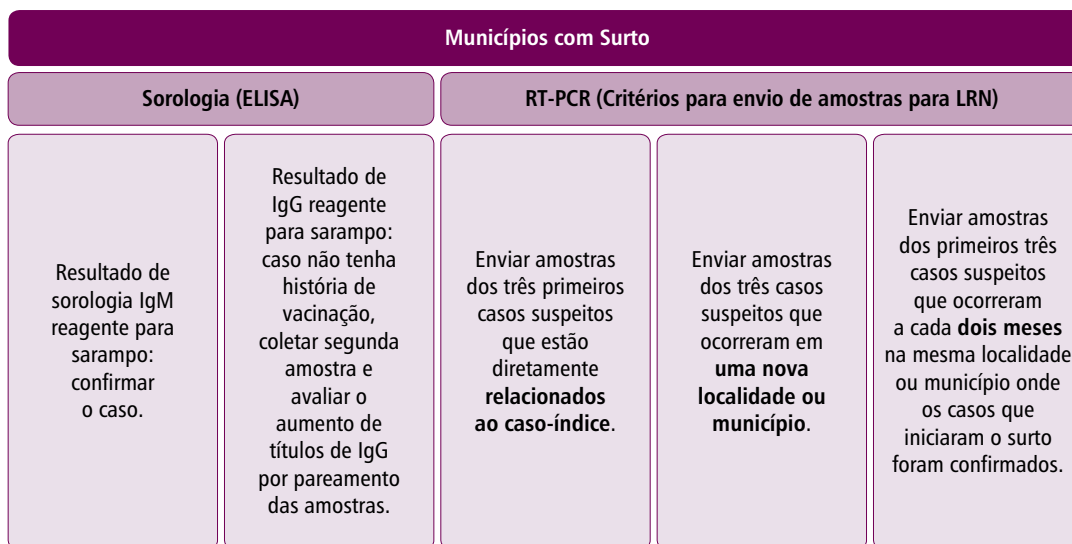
**Municípios com Surto**

| Sorologia (ELISA) | | RT-PCR (Critérios para envio de amostras para LRN) | | |
|---|---|---|---|---|
| Resultado de sorologia IgM reagente para sarampo: confirmar o caso. | Resultado de IgG reagente para sarampo: caso não tenha história de vacinação, coletar segunda amostra e avaliar o aumento de títulos de IgG por pareamento das amostras. | Enviar amostras dos três primeiros casos suspeitos que estão diretamente **relacionados ao caso-índice**. | Enviar amostras dos três casos suspeitos que ocorreram em **uma nova localidade ou município**. | Enviar amostras dos primeiros três casos suspeitos que ocorreram a cada **dois meses** na mesma localidade ou município onde os casos que iniciaram o surto foram confirmados. |